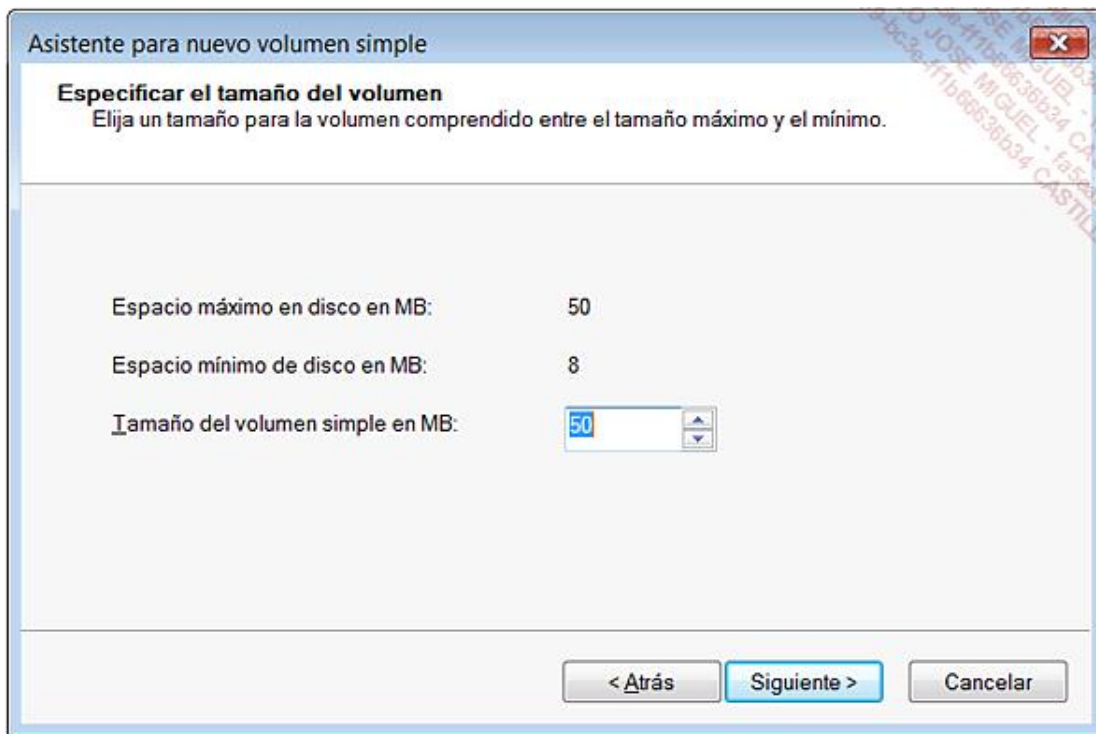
Asistente para nuevo volumen simple

Especificar el tamaño del volumen
Elija un tamaño para la volumen comprendido entre el tamaño máximo y el mínimo.

Espacio máximo en disco en MB: 50

Espacio mínimo de disco en MB: 8

Tamaño del volumen simple en MB: 50

< Atrás Siguiente > Cancelar

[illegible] JOSE MIGUEL - fa5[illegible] 3e-f11b66536b34 CASTILL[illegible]